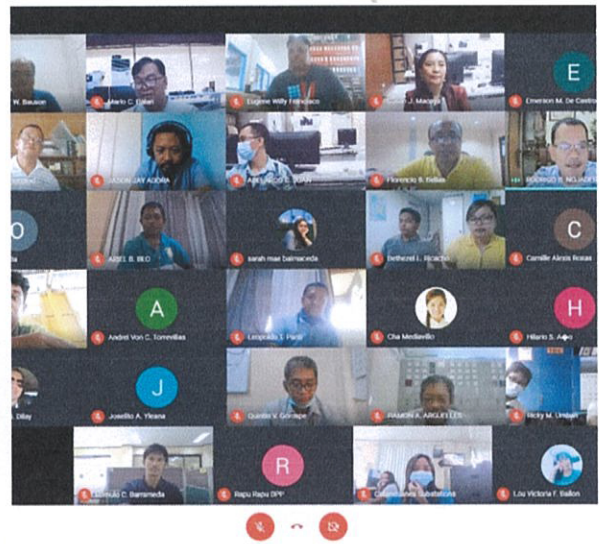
W. Bauson
Mario C. Edian
Eugene Willy Francisco
J. Macoga
E
Emerson M. De Castro
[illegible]
JASON JAY ADORA
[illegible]
Florencio B. Bellas
RODRIGO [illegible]
O
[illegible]
ABEL B. BILO
sarah mae balmaceda
Bethezel L. Ricacho
C
Camille Alexis Rosas
A
Andrei Von C. Torrevillas
Leopoldo L. Perio
Cha Medallo
H
Hilario S. A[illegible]
Dilay
J
Joseillo A. Yleana
Quintin V. Gonzaga
RAMON A. ARGUELLES
Ricky M. Umbao
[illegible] C. Barrameda
R
Rapu Rapu DPP
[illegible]
Lou Victoria F. Ballon